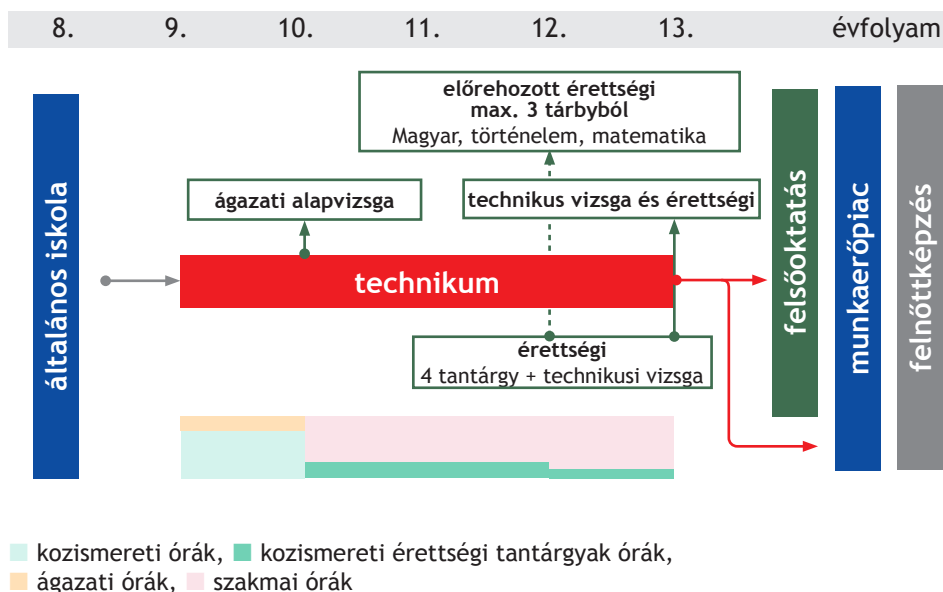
8. 9. 10. 11. 12. 13. évfolyam

általános iskola

előrehozott érettségi max. 3 tárbyból
Magyar, történelem, matematika

ágazati alapvizsga

technikus vizsga és érettségi

technikum

érettségi
4 tantárgy + technikusi vizsga

felsőoktatás

munkaerőpiac

felnőttképzés

kozismereti órák, kozismereti érettségi tantárgyak órák,
ágazati órák, szakmai órák